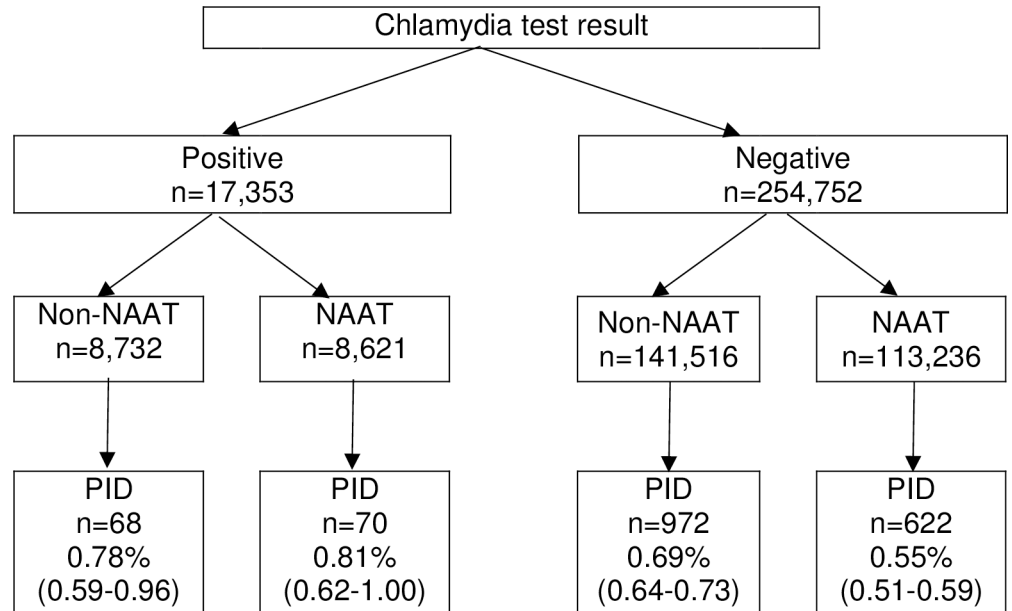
Chlamydia test result

Positive
n=17,353

Negative
n=254,752

Non-NAAT
n=8,732

NAAT
n=8,621

Non-NAAT
n=141,516

NAAT
n=113,236

PID
n=68
0.78%
(0.59-0.96)

PID
n=70
0.81%
(0.62-1.00)

PID
n=972
0.69%
(0.64-0.73)

PID
n=622
0.55%
(0.51-0.59)